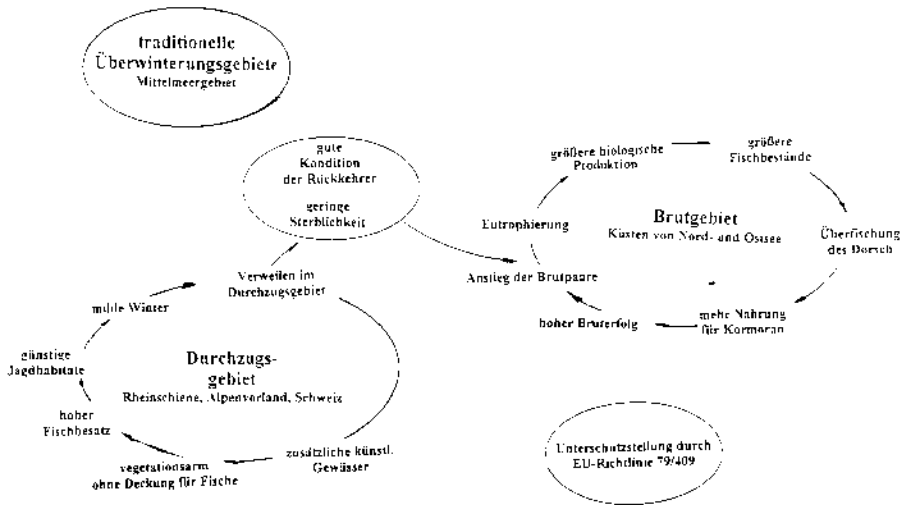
traditionelle Überwinterungsgebiete
Mittelmeergebiet

gute Kondition der Rückkehrer

geringe Sterblichkeit

größere biologische Produktion

größere Fischbestände

Eutrophierung

Brutgebiet
Küsten von Nord- und Ostsee

Überfischung des Dorsch

Anstieg der Brutpaare

hoher Bruterfolg

mehr Nahrung für Kormoran

Verweilen im Durchzugsgebiet

milde Winter

günstige Jagdhabitate

Durchzugsgebiet
Rheinschiene, Alpenvorland, Schweiz

hoher Fischbesatz

vegetationsarm ohne Deckung für Fische

zusätzliche künstl. Gewässer

Unterschutzstellung durch EU-Richtlinie 79/409